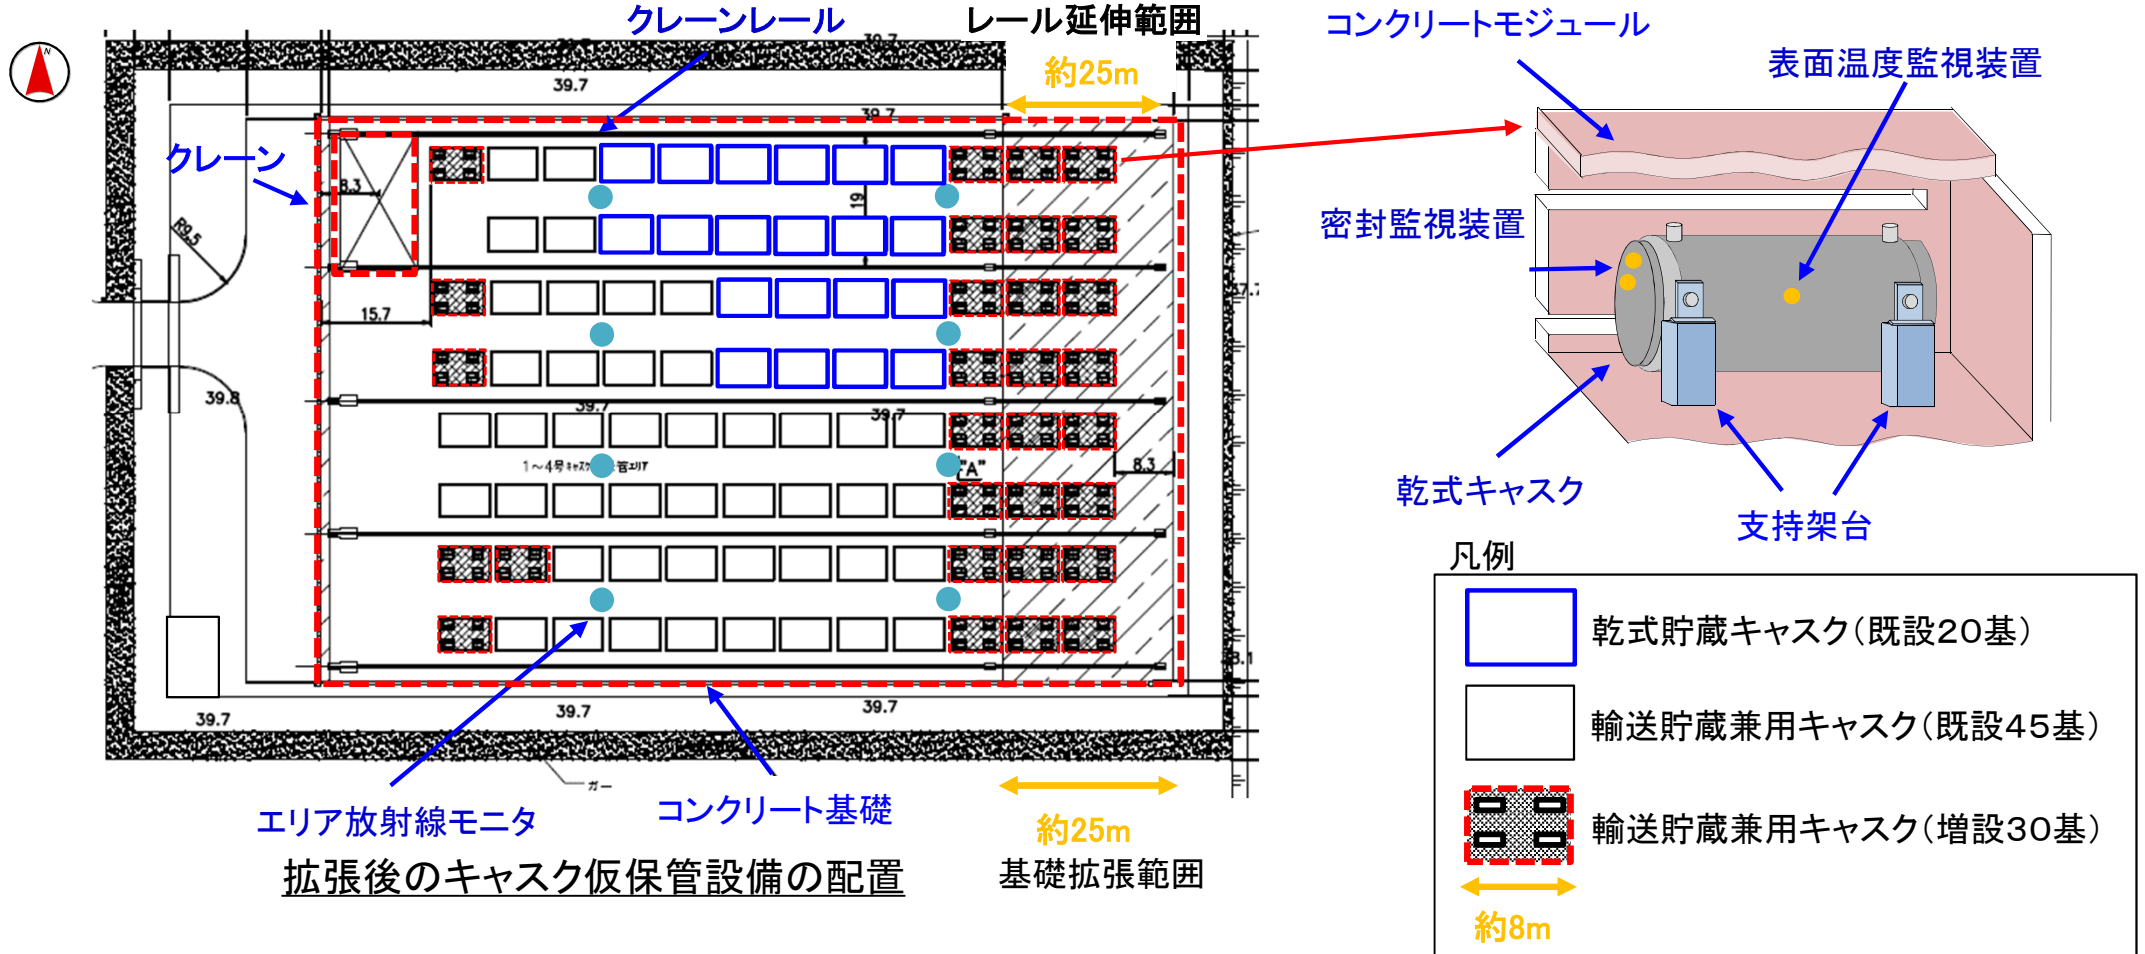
クレーンレール
レール延伸範囲
約25m
コンクリートモジュール
表面温度監視装置
クレーン
39.7
39.7
39.7
8.3
R9.5
15.7
39.8
39.7
39.7
1～4号キャスク保管エリア
"A"
8.3
39.7
39.7
39.7
密封監視装置
乾式キャスク
支持架台
凡例
乾式貯蔵キャスク(既設20基)
輸送貯蔵兼用キャスク(既設45基)
輸送貯蔵兼用キャスク(増設30基)
約8m
エリア放射線モニタ
コンクリート基礎
約25m
基礎拡張範囲
拡張後のキャスク仮保管設備の配置